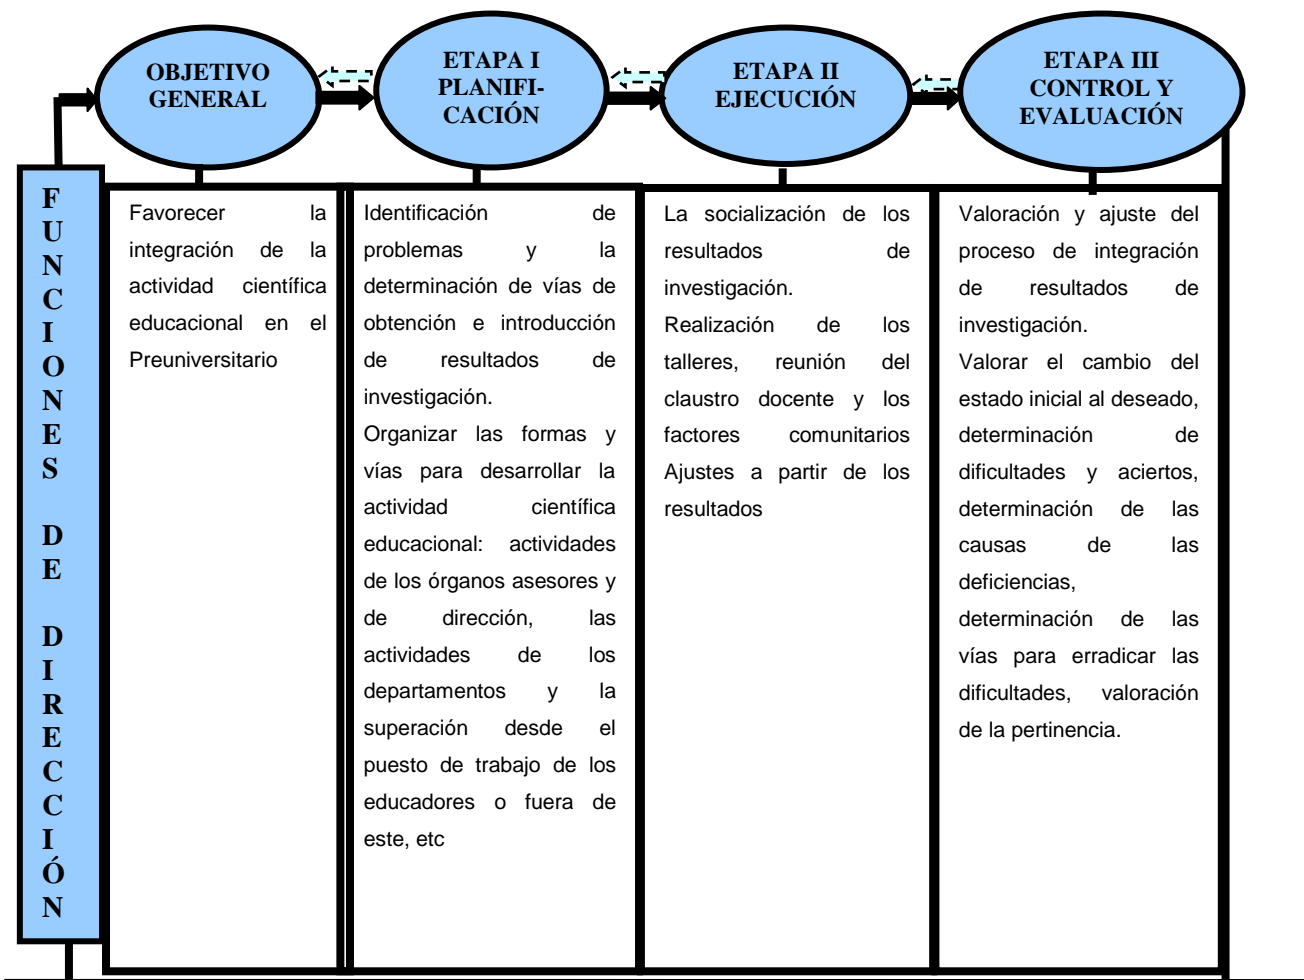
OBJETIVO GENERAL

ETAPA I PLANIFICACIÓN

ETAPA II EJECUCIÓN

ETAPA III CONTROL Y EVALUACIÓN

FUNCIONES DE DIRECCIÓN

Favorecer la integración de la actividad científica educacional en el Preuniversitario

Identificación de problemas y la determinación de vías de obtención e introducción de resultados de investigación.
Organizar las formas y vías para desarrollar la actividad científica educacional: actividades de los órganos asesores y de dirección, las actividades de los departamentos y la superación desde el puesto de trabajo de los educadores o fuera de este, etc

La socialización de los resultados de investigación.
Realización de los talleres, reunión del claustro docente y los factores comunitarios
Ajustes a partir de los resultados

Valoración y ajuste del proceso de integración de resultados de investigación.
Valorar el cambio del estado inicial al deseado, determinación de dificultades y aciertos, determinación de las causas de las deficiencias, determinación de las vías para erradicar las dificultades, valoración de la pertinencia.